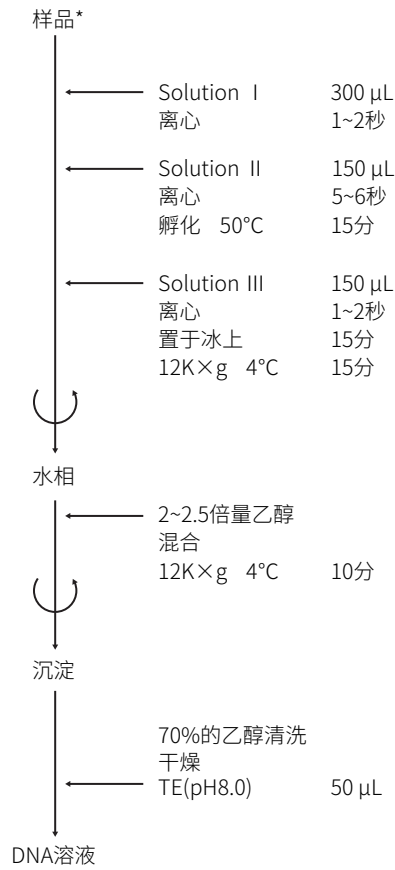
样品*

Solution I 300 µL
离心 1~2秒

Solution II 150 µL
离心 5~6秒
孵化 50°C 15分

Solution III 150 µL
离心 1~2秒
置于冰上 15分
12K×g 4°C 15分

水相

2~2.5倍量乙醇
混合
12K×g 4°C 10分

沉淀

70%的乙醇清洗
干燥
TE(pH8.0) 50 µL

DNA溶液